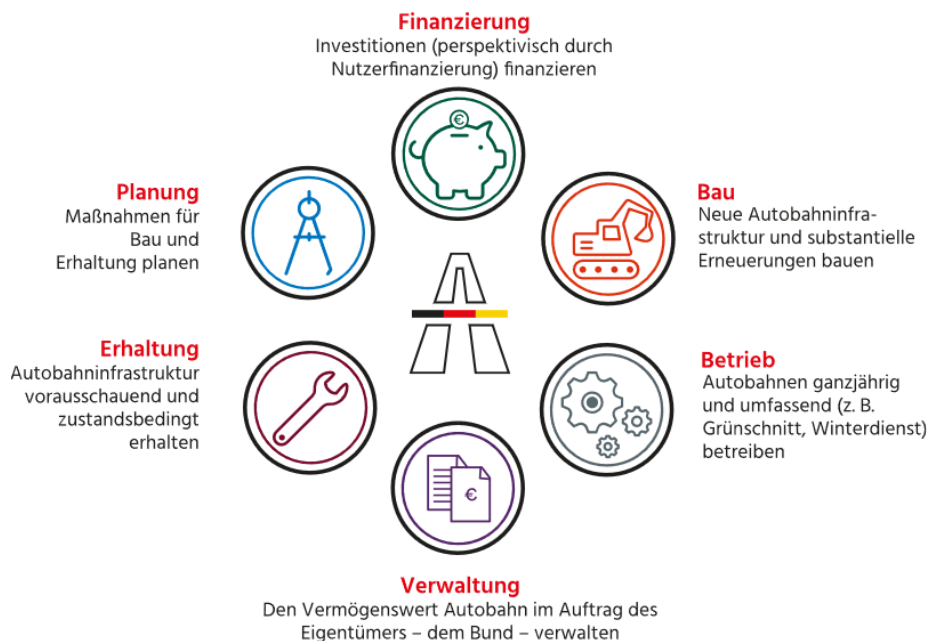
Finanzierung
Investitionen (perspektivisch durch Nutzerfinanzierung) finanzieren

Planung
Maßnahmen für Bau und Erhaltung planen

Bau
Neue Autobahninfrastruktur und substantielle Erneuerungen bauen

Erhaltung
Autobahninfrastruktur vorausschauend und zustandsbedingt erhalten

Betrieb
Autobahnen ganzjährig und umfassend (z. B. Grünschnitt, Winterdienst) betreiben

Verwaltung
Den Vermögenswert Autobahn im Auftrag des Eigentümers – dem Bund – verwalten